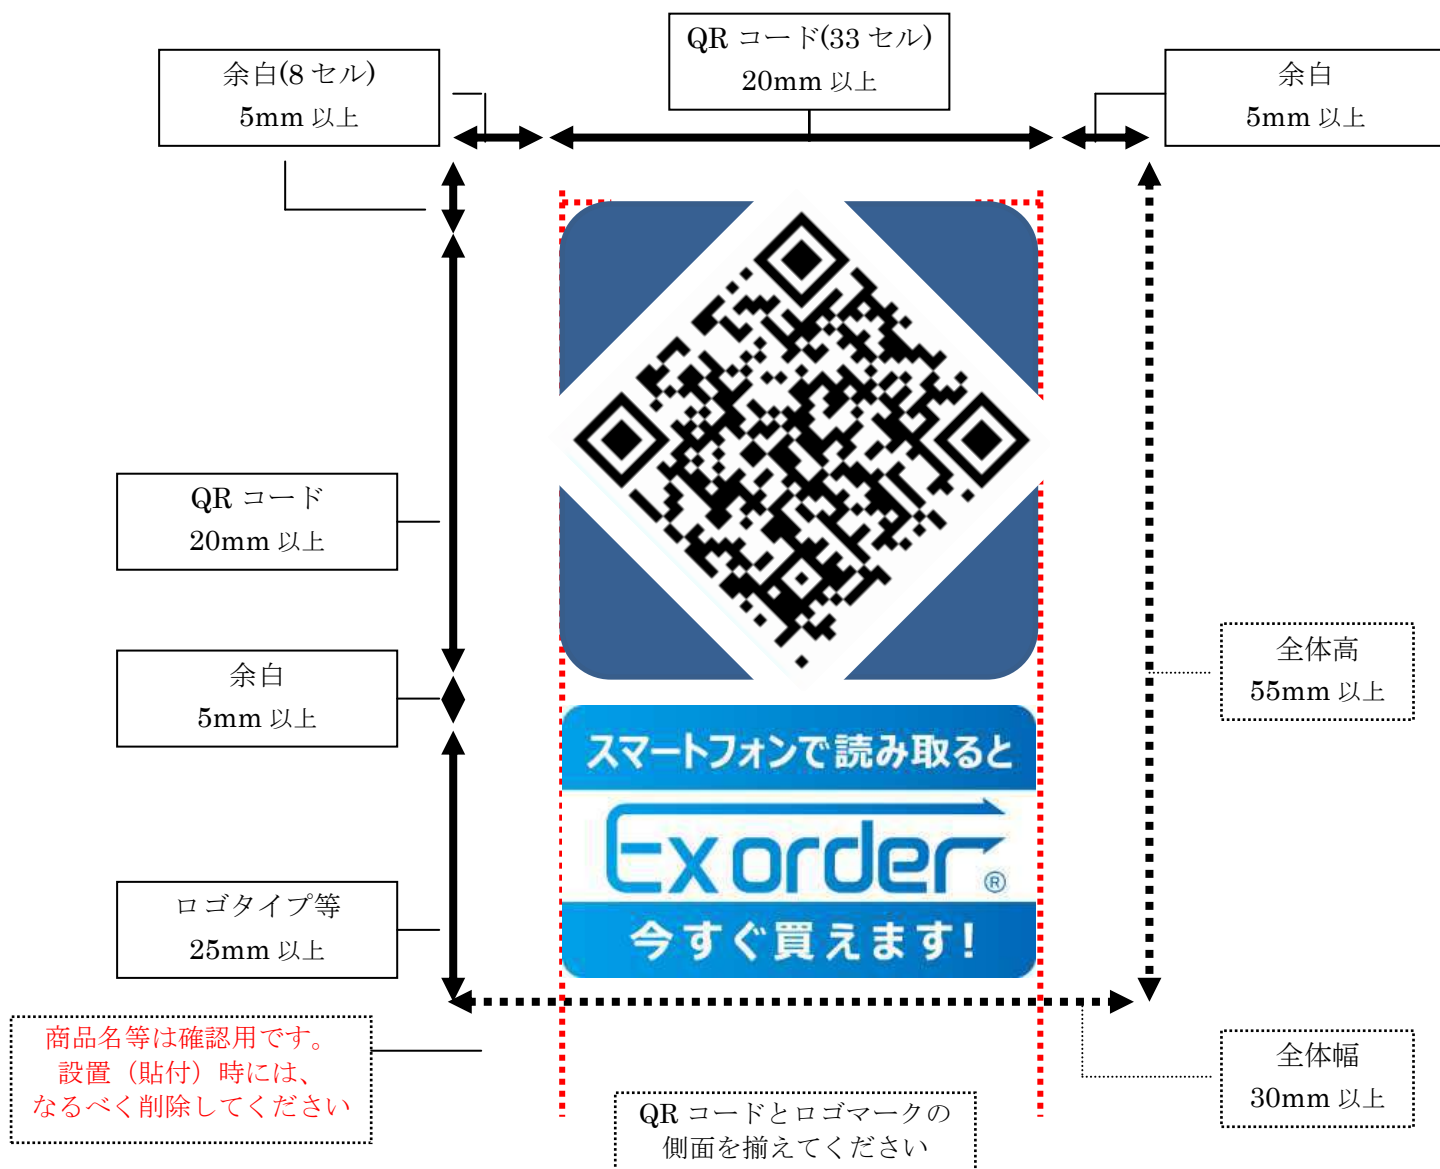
QR コード(33 セル)
20mm 以上

余白(8 セル)
5mm 以上

余白
5mm 以上

QR コード
20mm 以上

余白
5mm 以上

ロゴタイプ等
25mm 以上

スマートフォンで読み取ると

Ex order®

今すぐ買えます!

全体高
55mm 以上

全体幅
30mm 以上

商品名等は確認用です。
設置（貼付）時には、
なるべく削除してください

QR コードとロゴマークの
側面を揃えてください